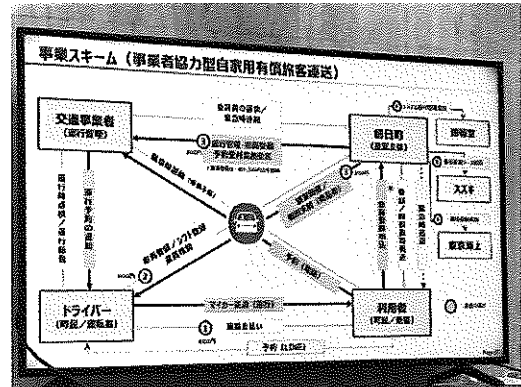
事業スキーム（事業者協力型自家用有償旅客運送）

交通事業者
（運行管理）

朝日町
（運営主体）

ドライバー
（町民／業務者）

利用者
（町民／業務者）

指導室

スズキ

東京海上

運行指示の連絡

運行計画作成／運行報告

③

②

①

④

予約（電話）

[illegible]